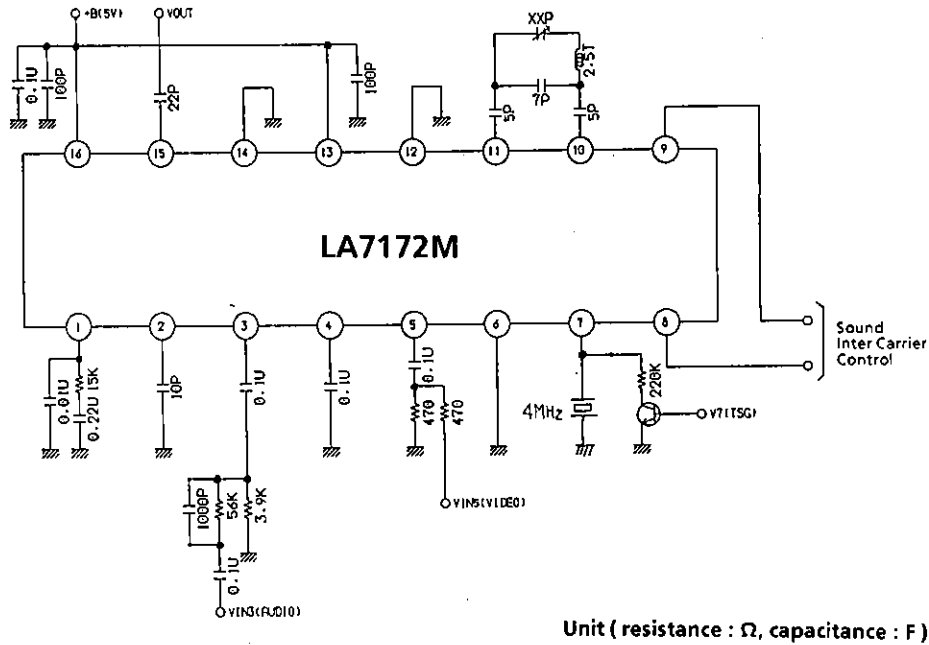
+B(5V)
VOUT
0.1U
100P
22P
100P
XXP
2.5T
7P
5P
5P
16
15
14
13
12
11
10
9
LA7172M
1
2
3
4
5
6
7
8
Sound
Inter Carrier
Control
0.01U
0.22U
15K
10P
0.1U
0.1U
0.1U
470
470
4MHz
220K
V7(TSG)
VIN5(VIDEO)
1000P
56K
3.9K
0.1U
VIN3(AUDIO)

Unit ( resistance : $\Omega$, capacitance : F )